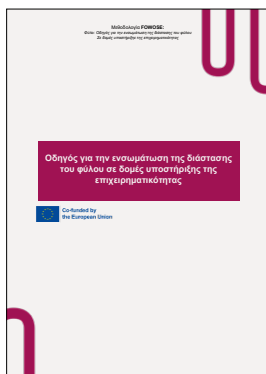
Μεθοδολογία FOMOSE:
Φύλο: Οδηγός για την ενσωμάτωση της διάστασης του φύλου σε δομές υποστήριξης της επιχειρηματικότητας

Οδηγός για την ενσωμάτωση της διάστασης του φύλου σε δομές υποστήριξης της επιχειρηματικότητας

Co-funded by the European Union